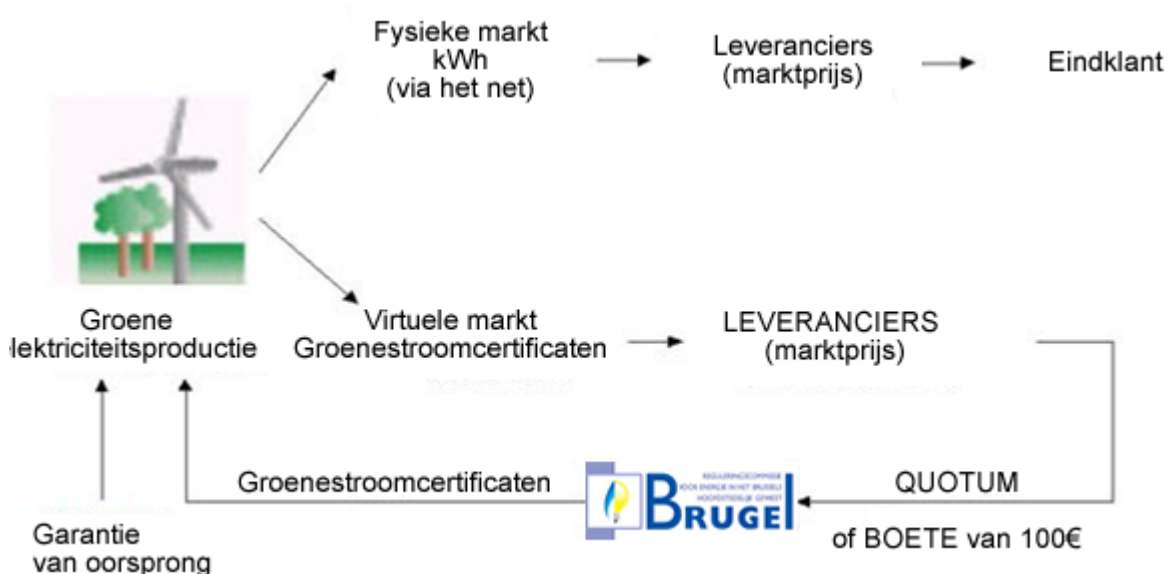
Fysieke markt kWh (via het net)

Leveranciers (marktprijs)

Eindklant

Groene lektriciteitsproductie

Virtuele markt Groenestroomcertificaten

LEVERANCIERS (marktprijs)

Garantie van oorsprong

Groenestroomcertificaten

REGULERINGSCOMMISSIE VOOR ENERGIE IN HET BRUSSELS HOOFDSTEDELIJK GEWEST
BRUGEL

QUOTUM

of BOETE van 100€